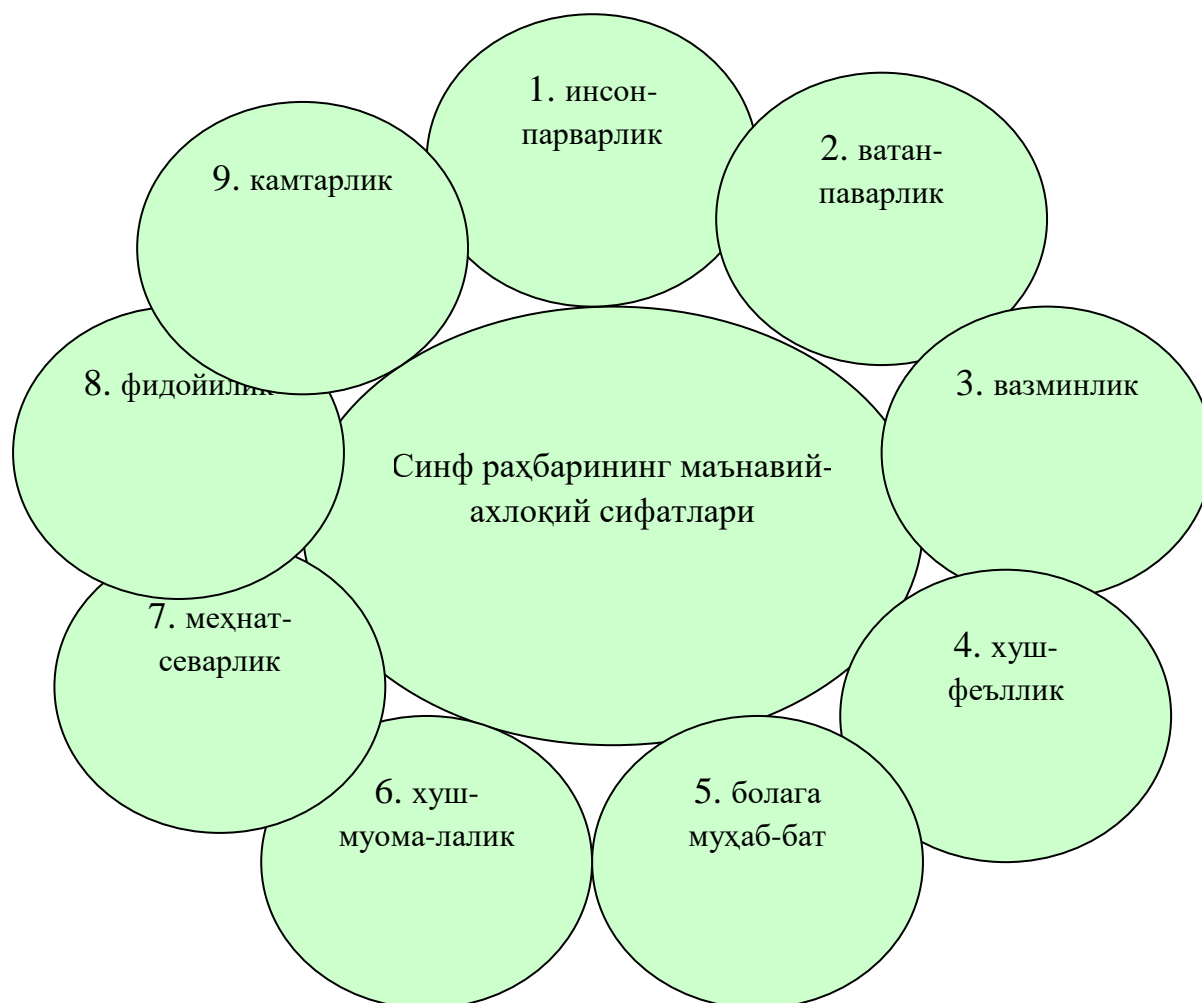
Синф раҳбарининг маънавий-ахлоқий сифатлари

1. инсон-парварлик

2. ватан-паварлик

3. вазминлик

4. хуш-феъллик

5. болага муҳаб-бат

6. хуш-муома-лалик

7. меҳнат-announced севарлик

8. фидойилик

9. камтарлик